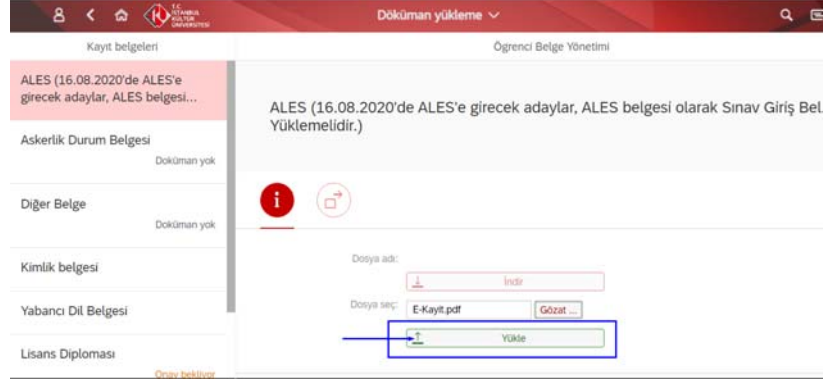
T.C. İSTANBUL KÜLTÜR ÜNİVERSİTESİ

Döküman yükleme

Kayıt belgeleri

Ögrenci Belge Yönetimi

ALES (16.08.2020'de ALES'e girecek adaylar, ALES belgesi...

Askerlik Durum Belgesi
Doküman yok

Diğer Belge
Doküman yok

Kimlik belgesi

Yabancı Dil Belgesi

Lisans Diploması
Onay bekliyor

ALES (16.08.2020'de ALES'e girecek adaylar, ALES belgesi olarak Sınav Giriş Bel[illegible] Yüklemelidir.)

Dosya adı:

İndir

Dosya seç:
E-Kayıt.pdf
Gözat ...

Yükle